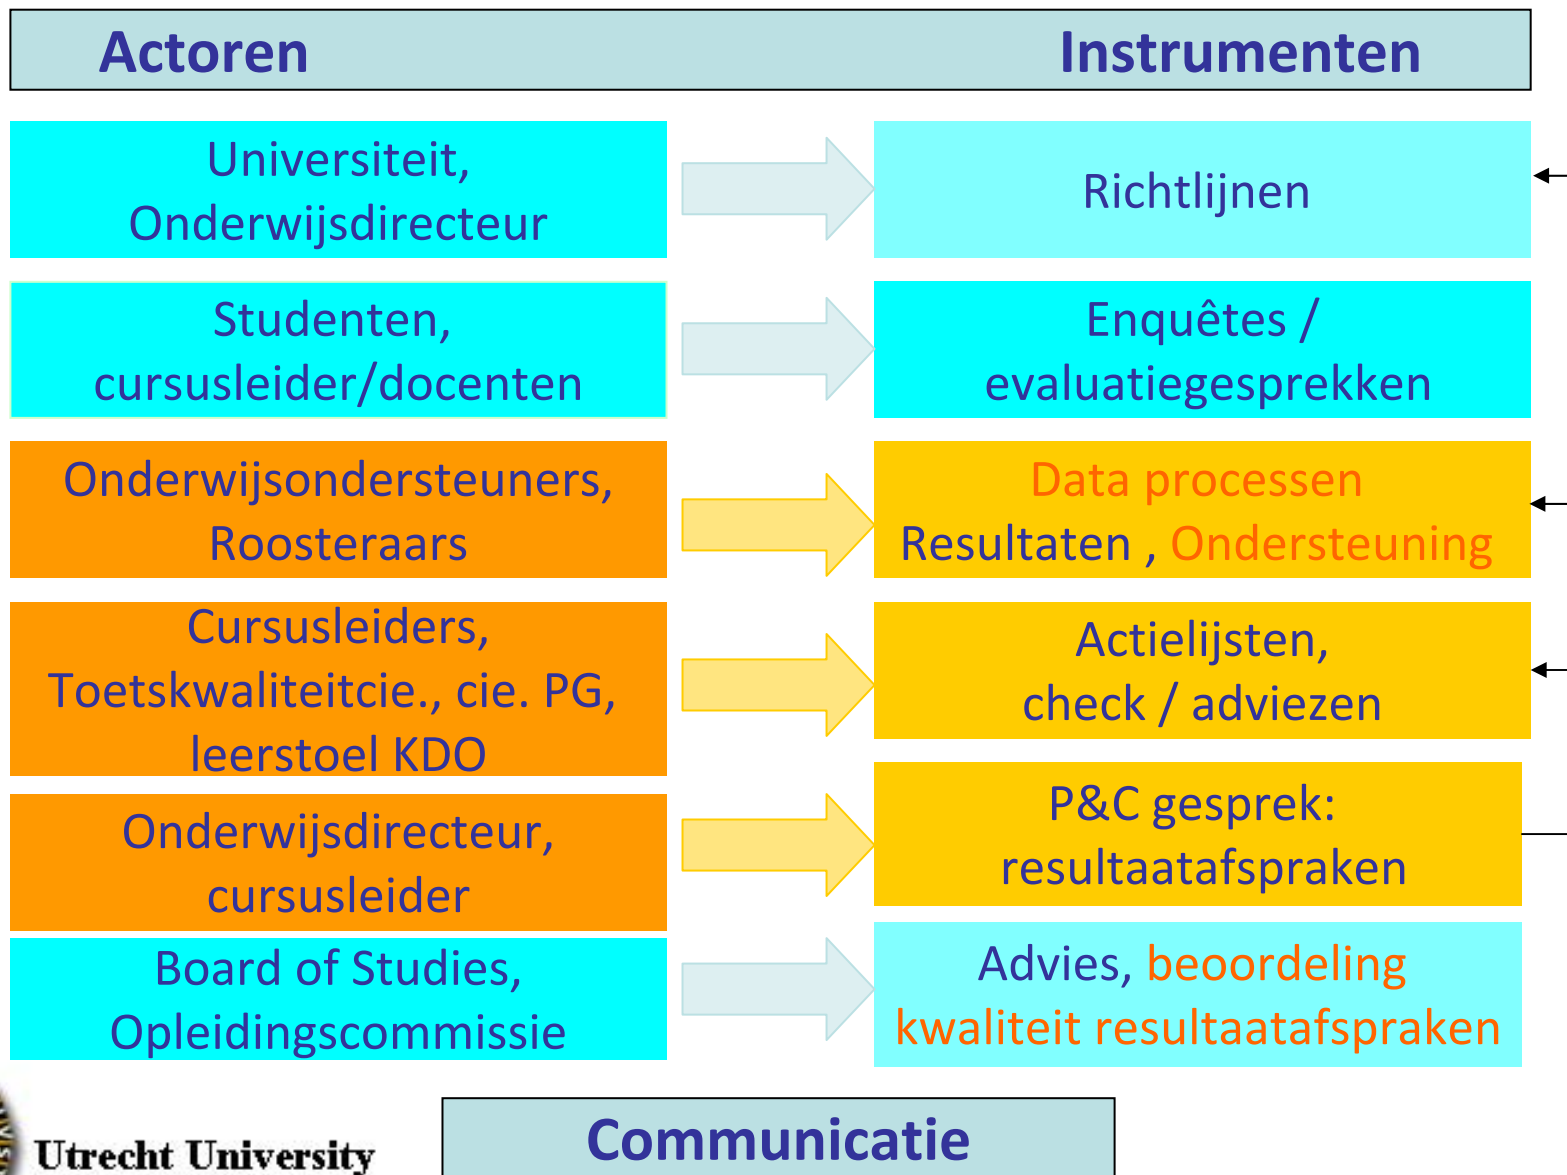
Actoren

Instrumenten

Universiteit, Onderwijsdirecteur

Richtlijnen

Studenten, cursusleider/docenten

Enquêtes / evaluatiegesprekken

Onderwijsondersteuners, Roosteraars

Data processen
Resultaten , Ondersteuning

Cursusleiders, Toetskwaliteitcie., cie. PG, leerstoel KDO

Actielijsten, check / adviezen

Onderwijsdirecteur, cursusleider

P&C gesprek: resultaatafspraken

Board of Studies, Opleidingscommissie

Advies, beoordeling kwaliteit resultaatafspraken

Utrecht University

Communicatie